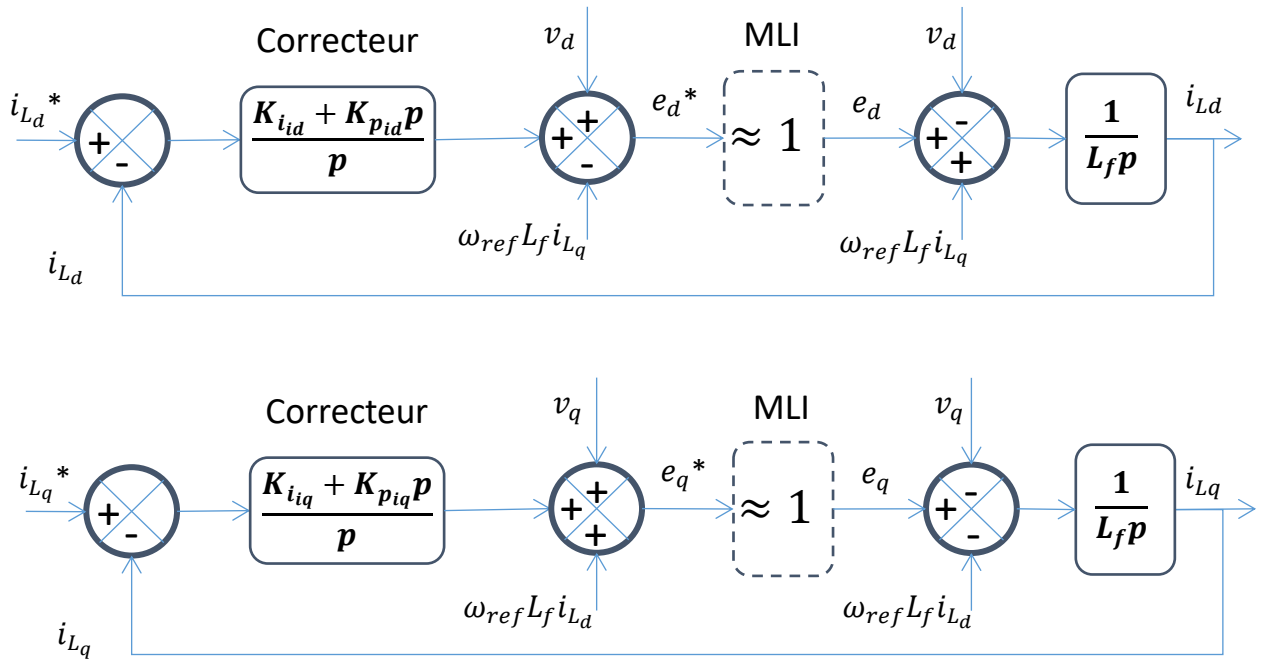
Correcteur

MLI

$v_d$

$v_d$

${i_{L_d}}^*$

+

-

$\frac{K_{i_{id}} + K_{p_{id}} p}{p}$

+

+

-

${e_d}^*$

$\approx 1$

$e_d$

+

-

+

$\frac{1}{L_f p}$

$i_{Ld}$

$\omega_{ref} L_f i_{L_q}$

$\omega_{ref} L_f i_{L_q}$

$i_{L_d}$

Correcteur

MLI

$v_q$

$v_q$

${i_{L_q}}^*$

+

-

$\frac{K_{i_{iq}} + K_{p_{iq}} p}{p}$

+

+

+

${e_q}^*$

$\approx 1$

$e_q$

+

-

-

$\frac{1}{L_f p}$

$i_{Lq}$

$\omega_{ref} L_f i_{L_d}$

$\omega_{ref} L_f i_{L_d}$

$i_{L_q}$